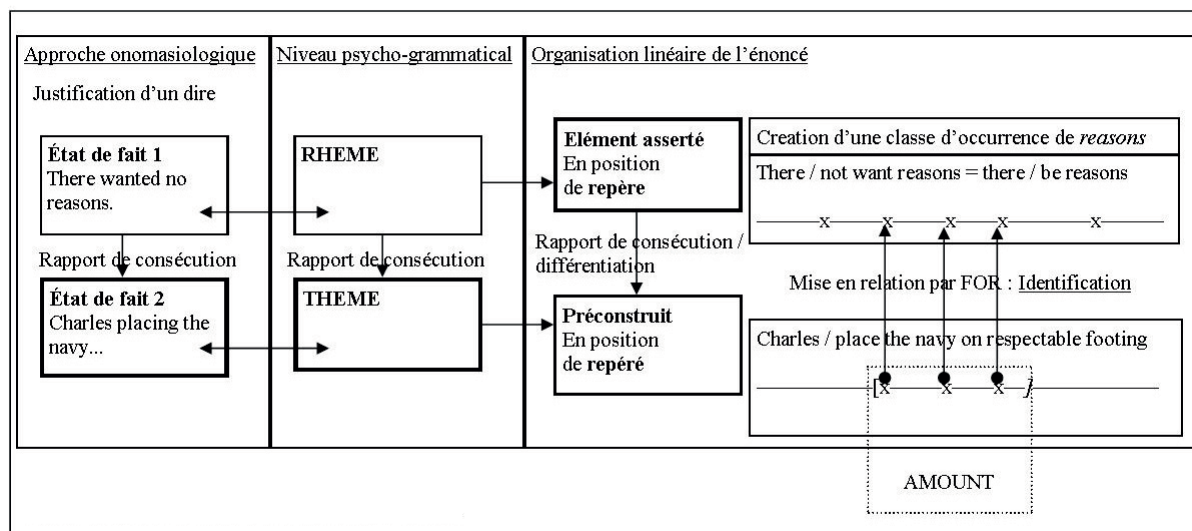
Approche onomasiologique

Justification d'un dire

**État de fait 1**
There wanted no reasons.

Rapport de consécution

**État de fait 2**
Charles placing the navy...

Niveau psycho-grammatical

**RHEME**

Rapport de consécution

**THEME**

Organisation linéaire de l'énoncé

**Elément asserté**
En position de **repère**

Rapport de consécution / différentiation

**Préconstruit**
En position de **repéré**

Creation d'une classe d'occurrence de *reasons*

There / not want reasons = there / be reasons

x x x x x

Mise en relation par FOR : Identification

Charles / place the navy on respectable footing

[x x x ]

AMOUNT